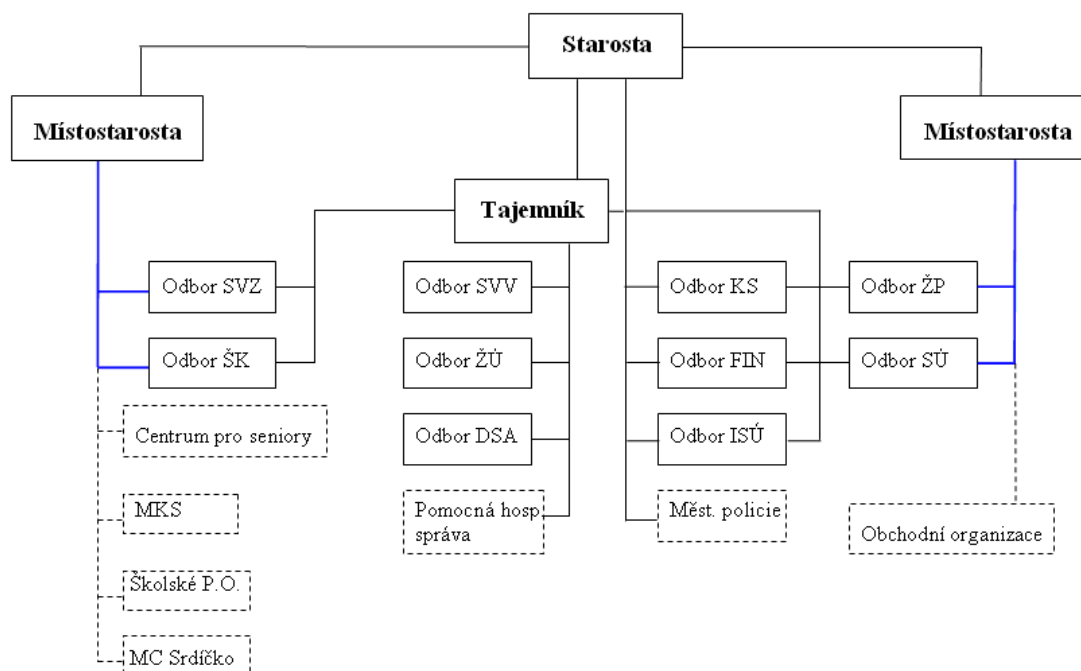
Starosta

Místostarosta

Místostarosta

Tajemník

Odbor SVZ

Odbor ŠK

Centrum pro seniory

MKS

Školské P.O.

MC Srdíčko

Odbor SVV

Odbor ŽÚ

Odbor DSA

Pomocná hosp správa

Odbor KS

Odbor FIN

Odbor ISÚ

Měst. policie

Odbor ŽP

Odbor SÚ

Obchodní organizace